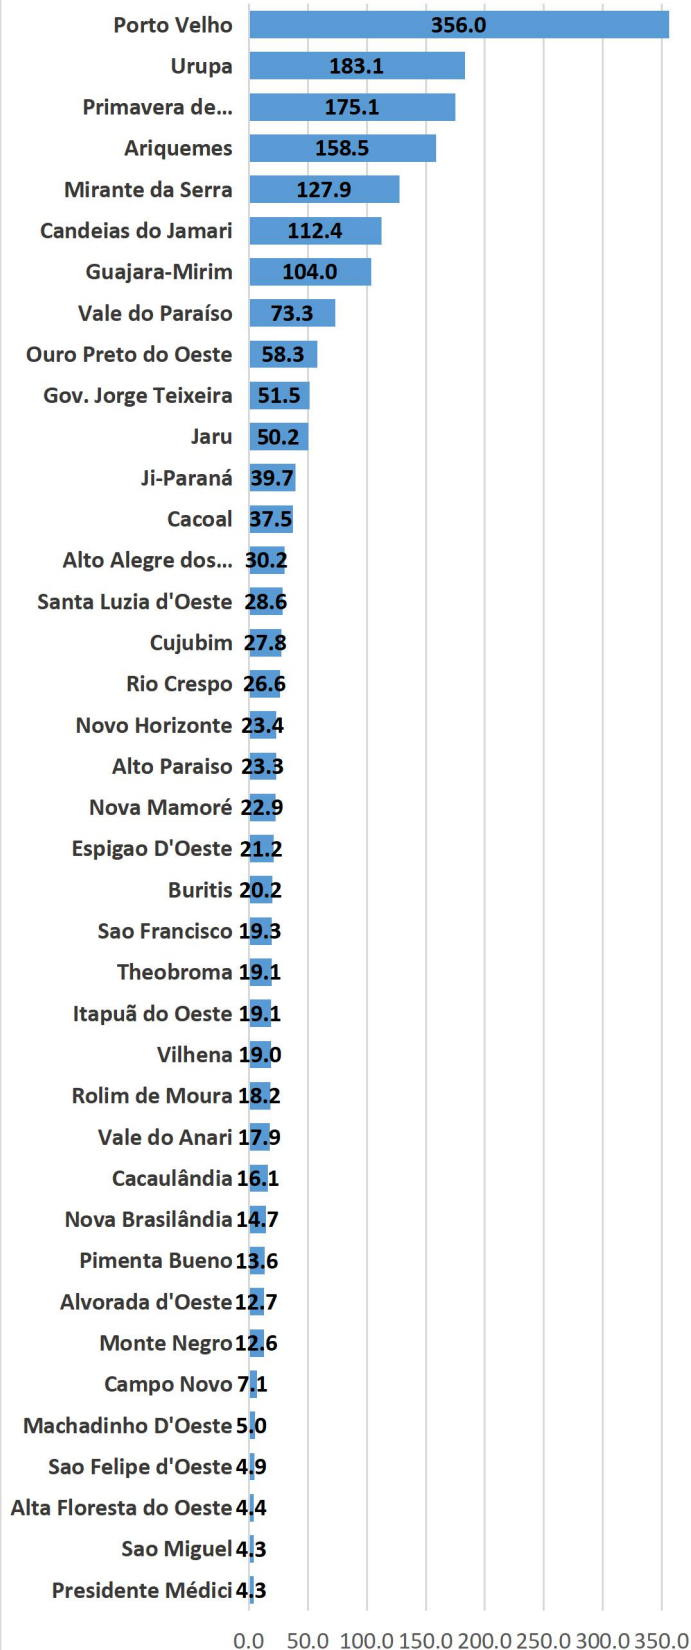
Porto Velho 356.0
Urupa 183.1
Primavera de... 175.1
Ariquemes 158.5
Mirante da Serra 127.9
Candeias do Jamari 112.4
Guajara-Mirim 104.0
Vale do Paraíso 73.3
Ouro Preto do Oeste 58.3
Gov. Jorge Teixeira 51.5
Jaru 50.2
Ji-Paraná 39.7
Cacoal 37.5
Alto Alegre dos... 30.2
Santa Luzia d'Oeste 28.6
Cujubim 27.8
Rio Crespo 26.6
Novo Horizonte 23.4
Alto Paraiso 23.3
Nova Mamoré 22.9
Espigao D'Oeste 21.2
Buritis 20.2
Sao Francisco 19.3
Theobroma 19.1
Itapuã do Oeste 19.1
Vilhena 19.0
Rolim de Moura 18.2
Vale do Anari 17.9
Cacaulândia 16.1
Nova Brasilândia 14.7
Pimenta Bueno 13.6
Alvorada d'Oeste 12.7
Monte Negro 12.6
Campo Novo 7.1
Machadinho D'Oeste 5.0
Sao Felipe d'Oeste 4.9
Alta Floresta do Oeste 4.4
Sao Miguel 4.3
Presidente Médici 4.3

0.0 50.0 100.0 150.0 200.0 250.0 300.0 350.0